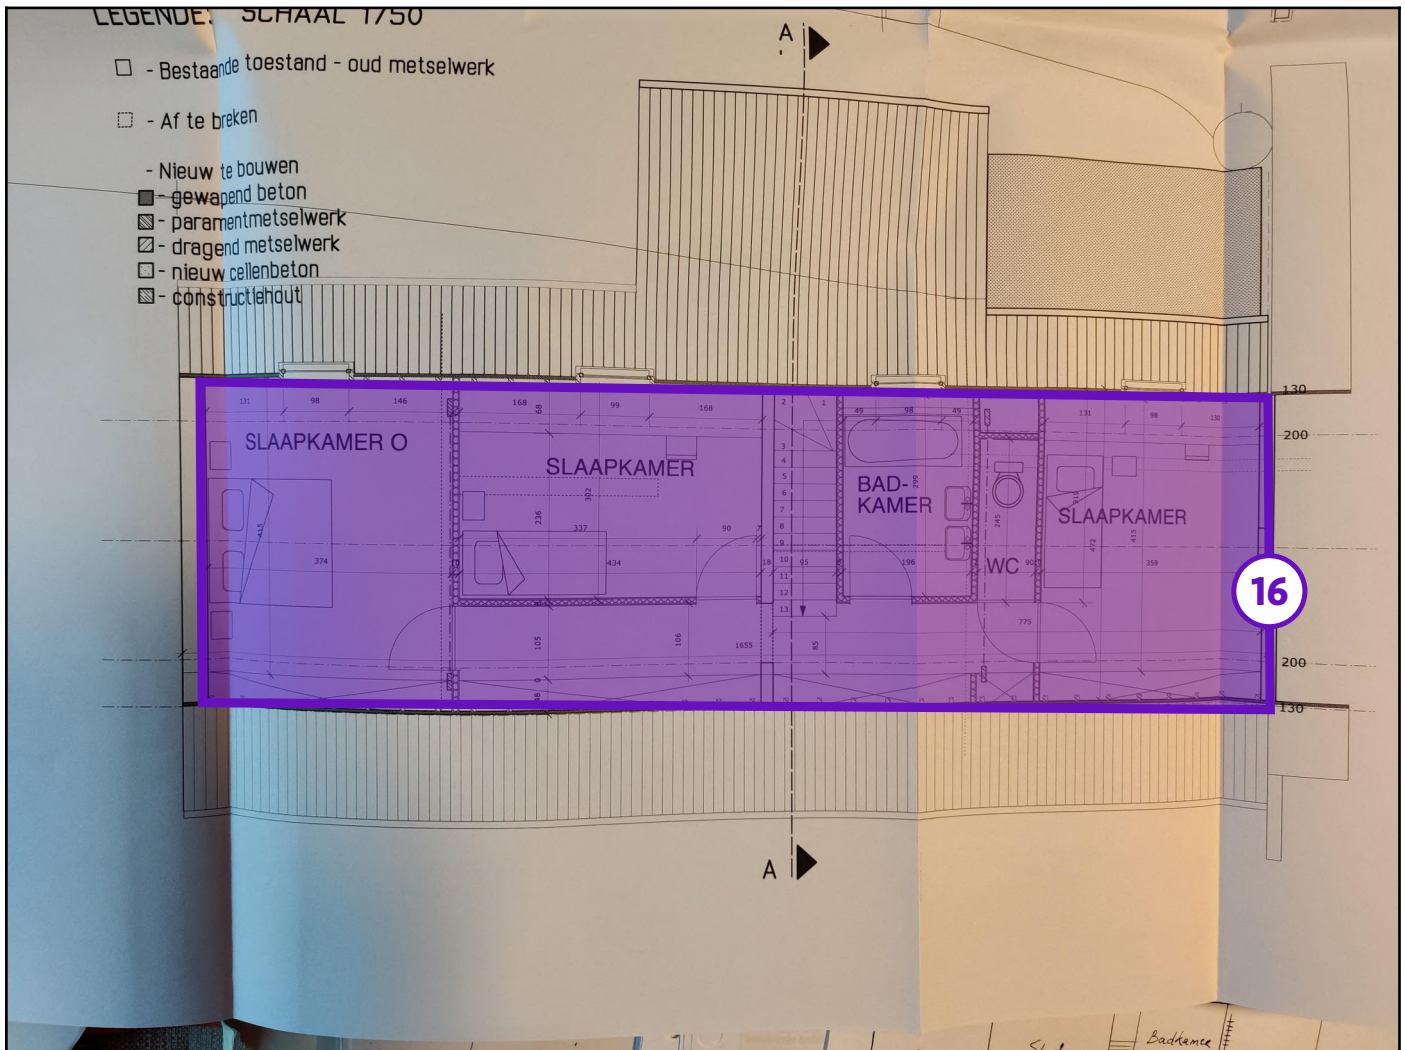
LEGENDE: SCHAAL 1/50

- Bestaande toestand - oud metselwerk

- Af te breken

- Nieuw te bouwen
- gewapend beton
- paramentmetselwerk
- dragend metselwerk
- nieuw cellenbeton
- constructiehout

A

131 98 146 168 68 99 168 2 1 49 98 49 131 98 130

SLAAPKAMER O

SLAAPKAMER

BAD-
KAMER

WC

SLAAPKAMER

130
200

16

415 374 302 236 337 90 434 18 95 196 245 90 472 415 359 3 4 5 6 7 8 9 10 11 12 13 299

105 106 1655 85 775 98

200
130

A

Badkamer